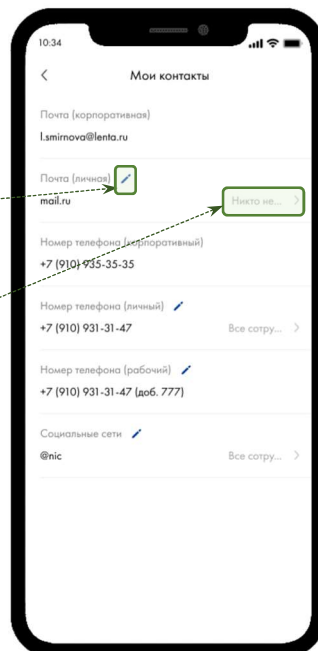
10:34

<

Мои контакты

Почта (корпоративная)

l.smirnova@lenta.ru

Почта (личная)

mail.ru

Никто не... >

Номер телефона (корпоративный)

+7 (910) 935-35-35

Номер телефона (личный)

+7 (910) 931-31-47

Все сотру... >

Номер телефона (рабочий)

+7 (910) 931-31-47 (доб. 777)

Социальные сети

@nic

Все сотру... >